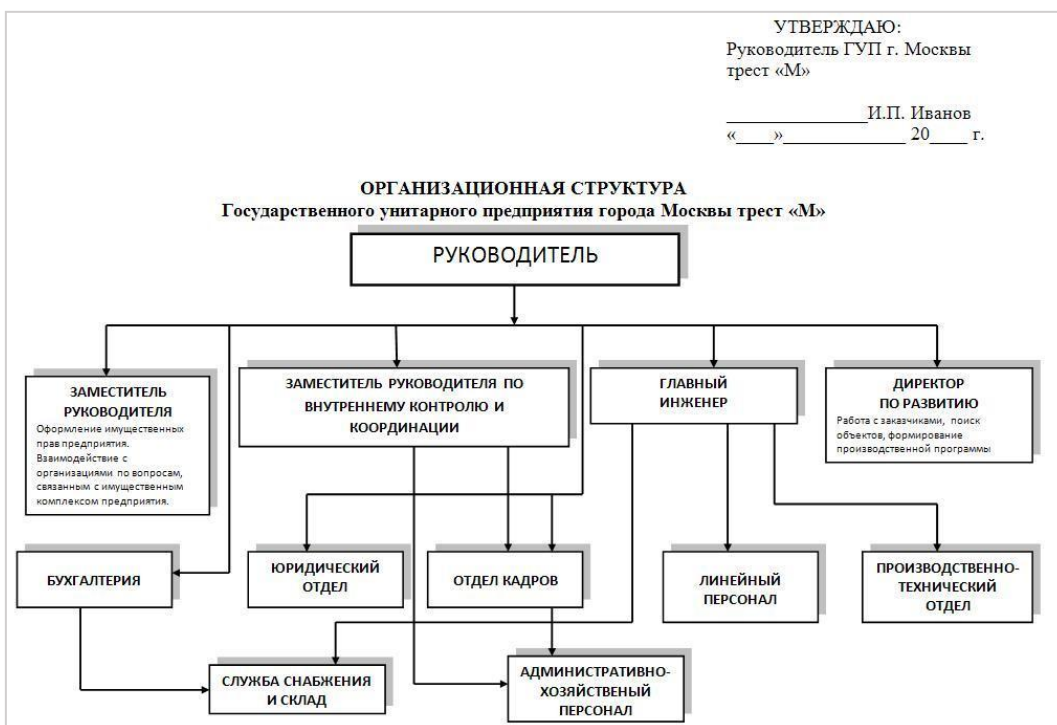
УТВЕРЖДАЮ:
Руководитель ГУП г. Москвы трест «М»

______________И.П. Иванов
«____»____________ 20____ г.

ОРГАНИЗАЦИОННАЯ СТРУКТУРА
Государственного унитарного предприятия города Москвы трест «М»

РУКОВОДИТЕЛЬ

ЗАМЕСТИТЕЛЬ РУКОВОДИТЕЛЯ
Оформление имущественных прав предприятия. Взаимодействие с организациями по вопросам, связанным с имущественным комплексом предприятия.

ЗАМЕСТИТЕЛЬ РУКОВОДИТЕЛЯ ПО ВНУТРЕННЕМУ КОНТРОЛЮ И КООРДИНАЦИИ

ГЛАВНЫЙ ИНЖЕНЕР

ДИРЕКТОР ПО РАЗВИТИЮ
Работа с заказчиками, поиск объектов, формирование производственной программы

БУХГАЛТЕРИЯ

ЮРИДИЧЕСКИЙ ОТДЕЛ

ОТДЕЛ КАДРОВ

ЛИНЕЙНЫЙ ПЕРСОНАЛ

ПРОИЗВОДСТВЕННО-ТЕХНИЧЕСКИЙ ОТДЕЛ

СЛУЖБА СНАБЖЕНИЯ И СКЛАД

АДМИНИСТРАТИВНО-ХОЗЯЙСТВЕНЫЙ ПЕРСОНАЛ